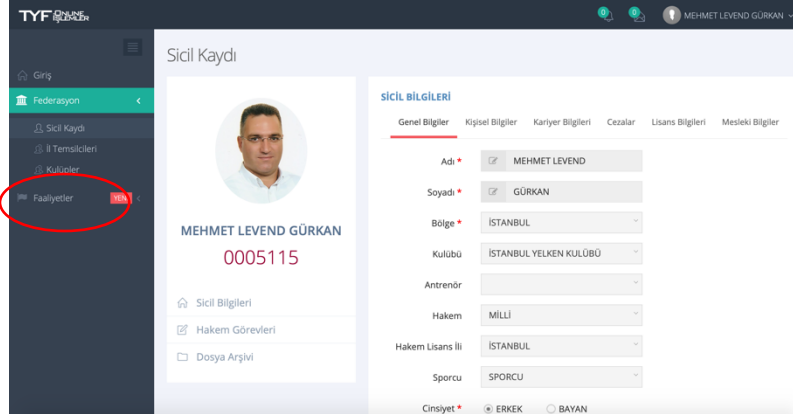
TYF ONLINE İŞLEMLER

0 0 MEHMET LEVEND GÜRKAN

Giriş
Federasyon
Sicil Kaydı
İl Temsilcileri
Kulüpler
Faaliyetler YENİ

Sicil Kaydı

MEHMET LEVEND GÜRKAN
0005115

Sicil Bilgileri
Hakem Görevleri
Dosya Arşivi

SİCİL BİLGİLERİ

Genel Bilgiler | Kişisel Bilgiler | Kariyer Bilgileri | Cezalar | Lisans Bilgileri | Mesleki Bilgiler

Adı * MEHMET LEVEND
Soyadı * GÜRKAN
Bölge * İSTANBUL
Kulübü İSTANBUL YELKEN KULÜBÜ
Antrenör
Hakem MİLLİ
Hakem Lisans İli İSTANBUL
Sporcu SPORCU
Cinsiyet * ERKEK BAYAN